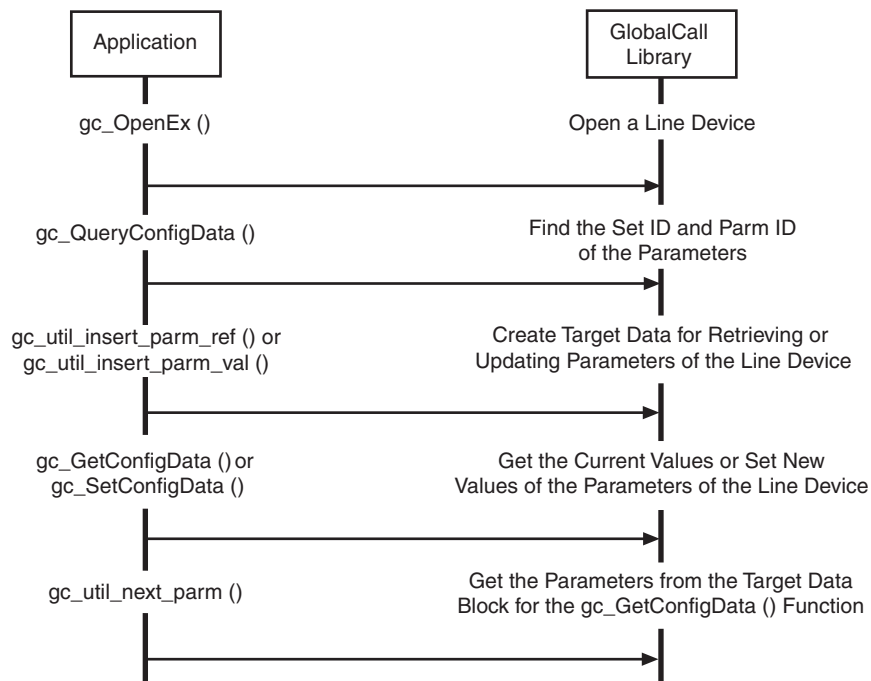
Application

GlobalCall Library

gc_OpenEx ()

Open a Line Device

gc_QueryConfigData ()

Find the Set ID and Parm ID of the Parameters

gc_util_insert_parm_ref () or gc_util_insert_parm_val ()

Create Target Data for Retrieving or Updating Parameters of the Line Device

gc_GetConfigData () or gc_SetConfigData ()

Get the Current Values or Set New Values of the Parameters of the Line Device

gc_util_next_parm ()

Get the Parameters from the Target Data Block for the gc_GetConfigData () Function